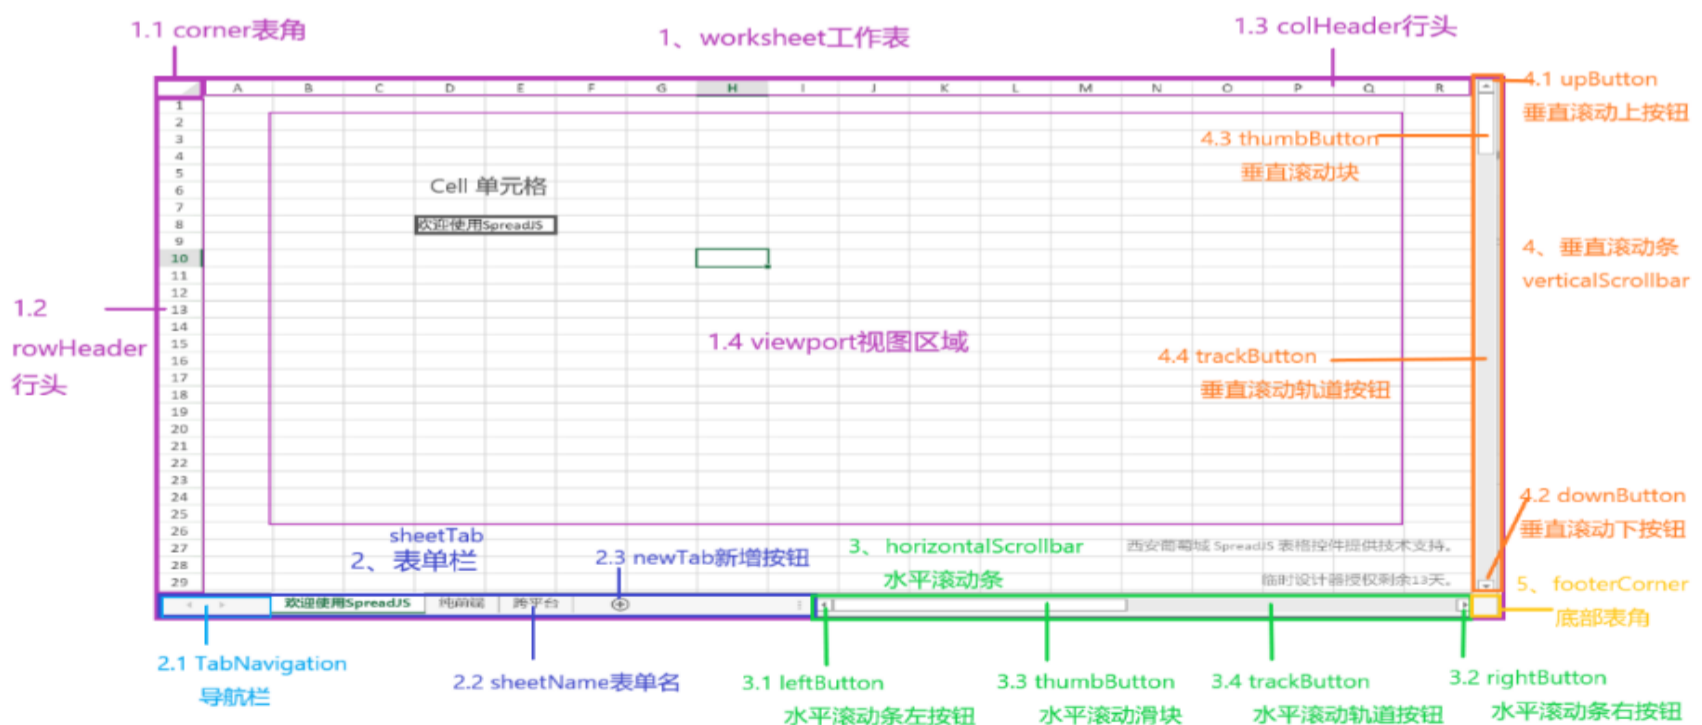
1.1 corner表角

1、worksheet工作表

1.3 colHeader行头

4.1 upButton
垂直滚动上按钮

4.3 thumbButton
垂直滚动块

4、垂直滚动条
verticalScrollbar

A B C D E F G H I J K L M N O P Q R

1 2 3 4 5 6 7 8 9 10 11 12 13 14 15 16 17 18 19 20 21 22 23 24 25 26 27 28 29

Cell 单元格

欢迎使用SpreadJS

1.2
rowHeader
行头

1.4 viewport视图区域

4.4 trackButton
垂直滚动轨道按钮

4.2 downButton
垂直滚动下按钮

sheetTab
2、表单栏

2.3 newTab新增按钮

3、horizontalScrollbar
水平滚动条

西安葡萄城 SpreadJS 表格控件提供技术支持。

临时设计器授权剩余13天。

5、footerCorner
底部表角

欢迎使用SpreadJS 纯前端 跨平台

2.1 TabNavigation
导航栏

2.2 sheetName表单名

3.1 leftButton
水平滚动条左按钮

3.3 thumbButton
水平滚动滑块

3.4 trackButton
水平滚动轨道按钮

3.2 rightButton
水平滚动条右按钮